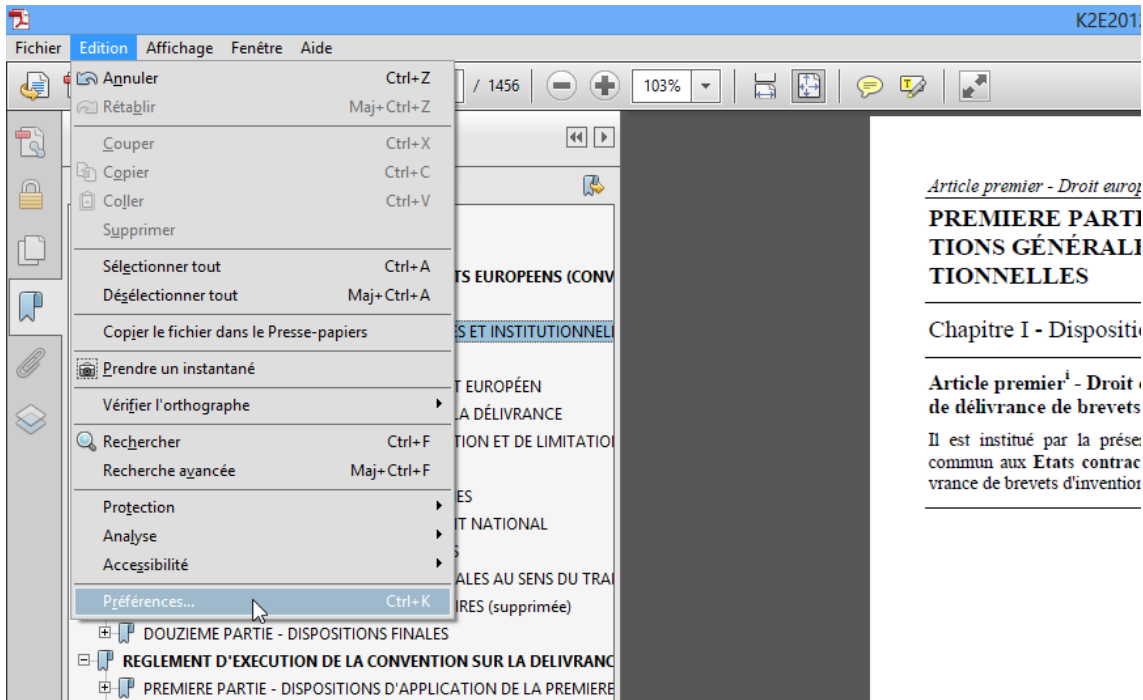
K2E2012

Fichier Edition Affichage Fenêtre Aide

/ 1456

103%

Annuler Ctrl+Z
Rétablir Maj+Ctrl+Z
Couper Ctrl+X
Copier Ctrl+C
Coller Ctrl+V
Supprimer
Sélectionner tout Ctrl+A
Désélectionner tout Maj+Ctrl+A
Copier le fichier dans le Presse-papiers
Prendre un instantané
Vérifier l'orthographe
Rechercher Ctrl+F
Recherche avancée Maj+Ctrl+F
Protection
Analyse
Accessibilité
Préférences... Ctrl+K

TS EUROPEENS (CONV
ES ET INSTITUTIONNELL
T EUROPÉEN
LA DÉLIVRANCE
TION ET DE LIMITATIO
ES
T NATIONAL
S
ALES AU SENS DU TRAI
RES (supprimée)
DOUZIEME PARTIE - DISPOSITIONS FINALES
REGLEMENT D'EXECUTION DE LA CONVENTION SUR LA DELIVRANC
PREMIERE PARTIE - DISPOSITIONS D'APPLICATION DE LA PREMIERE

Article premier - Droit europ
PREMIERE PARTI
TIONS GÉNÉRALE
TIONNELLES

Chapitre I - Dispositio

Article premier$^{i}$ - Droit d
de délivrance de brevets

Il est institué par la prései
commun aux Etats contrac
vrance de brevets d'invention